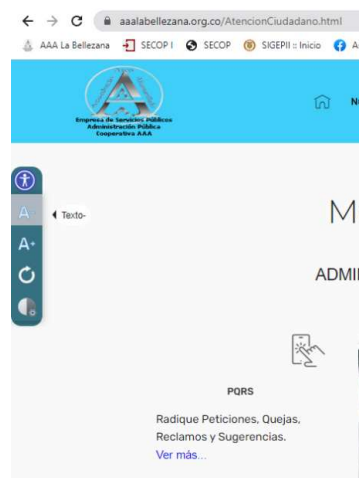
aaalabellezana.org.co/AtencionCiudadano.html

AAA La Bellezana SECOP I SECOP SIGEPII :: Inicio A

Empresa de Servicios Públicos
Administración Pública
Cooperativa AAA

N

A Texto-
A+

M

ADMI

PQRS

Radique Peticiones, Quejas, Reclamos y Sugerencias.
Ver más...